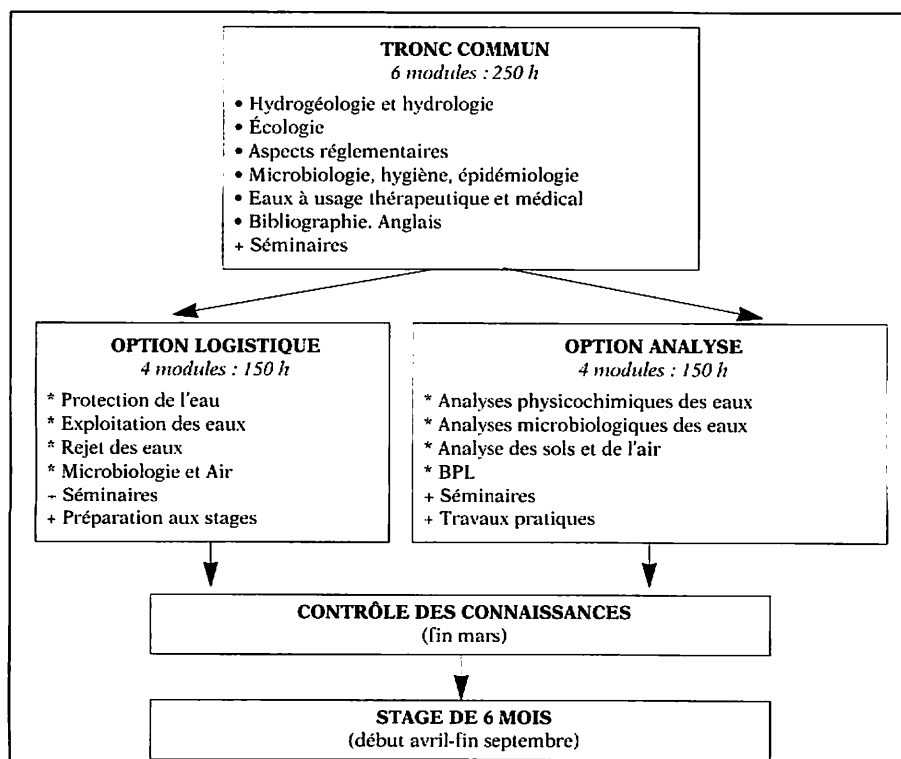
TRONC COMMUN
6 modules : 250 h

• Hydrogéologie et hydrologie
• Écologie
• Aspects réglementaires
• Microbiologie, hygiène, épidémiologie
• Eaux à usage thérapeutique et médical
• Bibliographie. Anglais
+ Séminaires

OPTION LOGISTIQUE
4 modules : 150 h

* Protection de l'eau
* Exploitation des eaux
* Rejet des eaux
* Microbiologie et Air
- Séminaires
+ Préparation aux stages

OPTION ANALYSE
4 modules : 150 h

* Analyses physicochimiques des eaux
* Analyses microbiologiques des eaux
* Analyse des sols et de l'air
* BPL
+ Séminaires
+ Travaux pratiques

CONTRÔLE DES CONNAISSANCES
(fin mars)

STAGE DE 6 MOIS
(début avril-fin septembre)